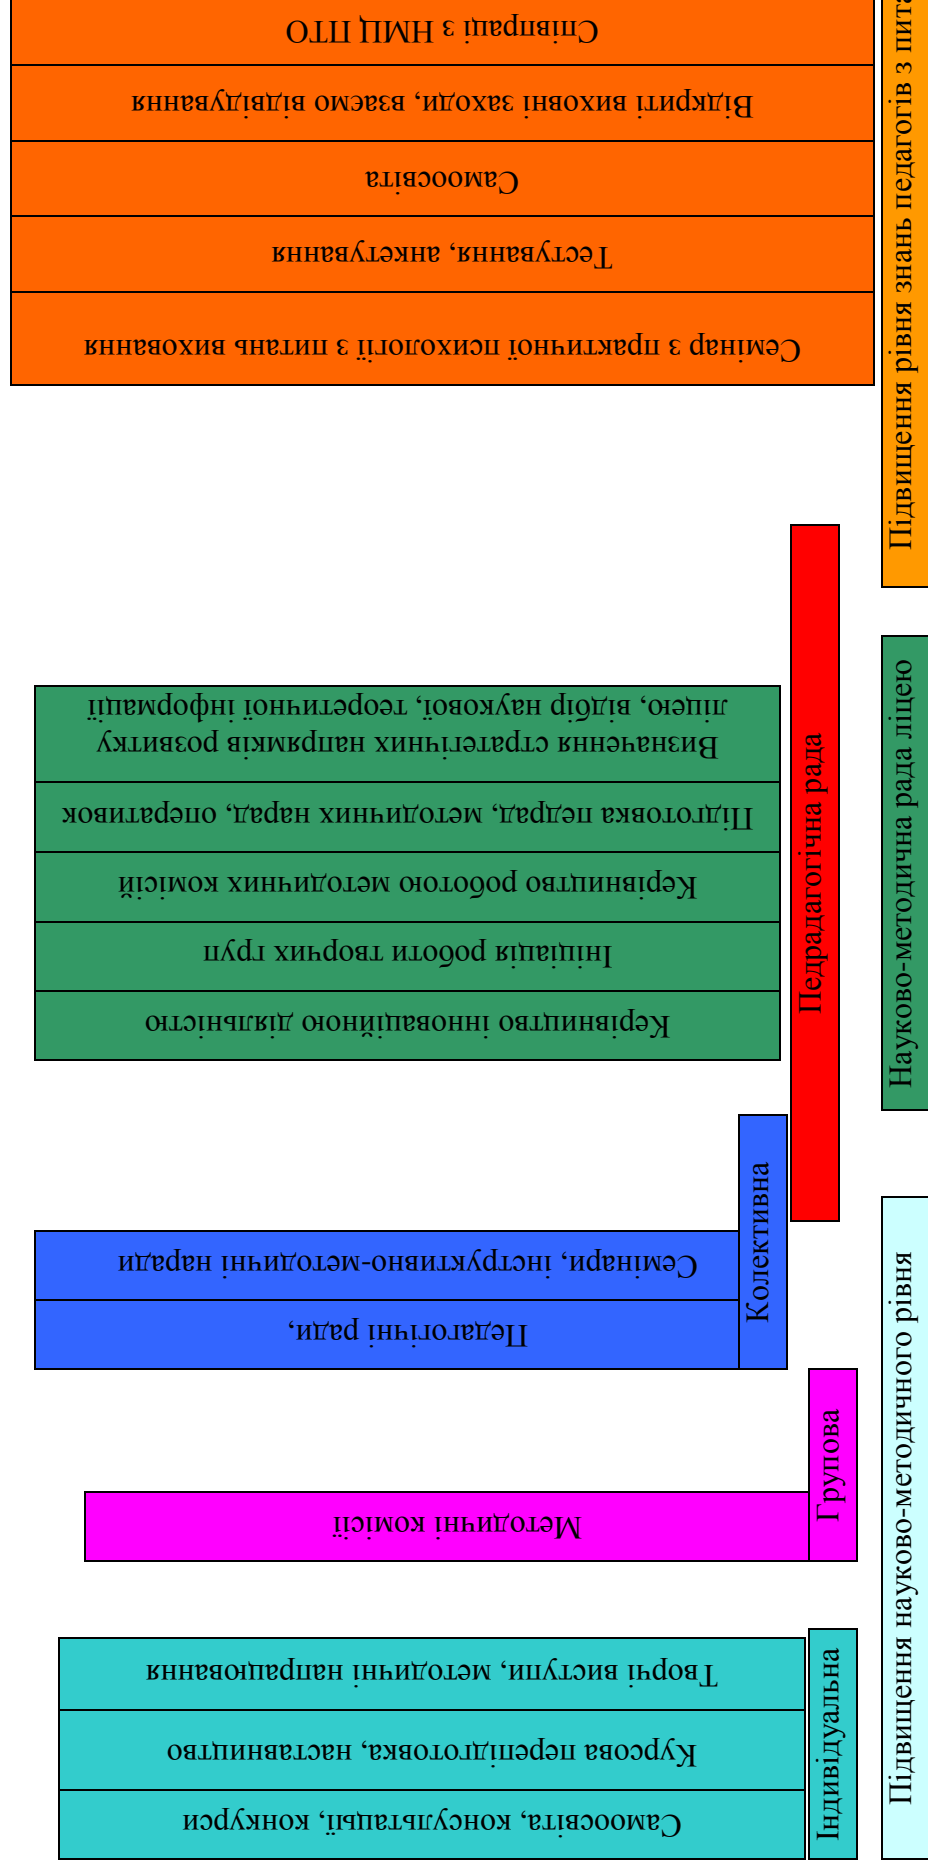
Підвищення науково-методичного рівня

Індивідуальна

Самоосвіта, консультації, конкурси

Курсова перепідготовка, наставництво

Творчі виступи, методичні напрацювання

Групова

Методичні комісії

Колективна

Педагогічні ради,

Семінари, інструктивно-методичні наради

Педрадагогічна рада

Науково-методична рада ліцею

Керівництво інноваційною діяльністю

Ініціація роботи творчих груп

Керівництво роботою методичних комісій

Підготовка педрад, методичних нарад, оперативок

Визначення стратегічних напрямків розвитку ліцею, відбір наукової, теоретичної інформації

Підвищення рівня знань педагогів з пита

Семінар з практичної психології з питань виховання

Тестування, анкетування

Самоосвіта

Відкриті виховні заходи, взаємо відвідування

Співпраці з НМЦ ПТО